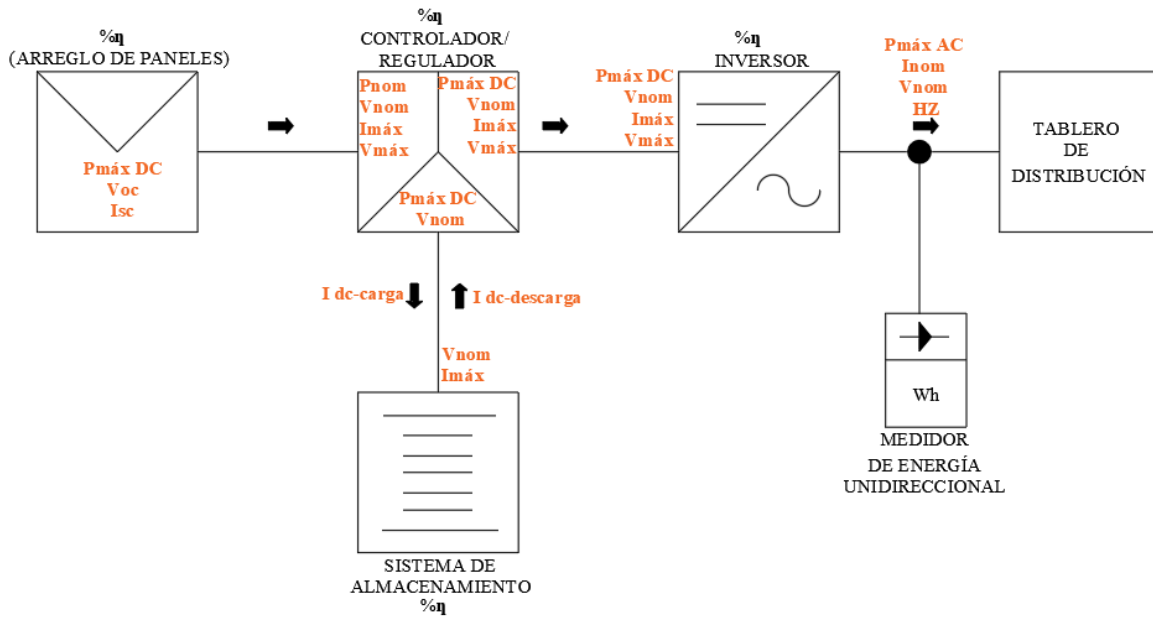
%η
(ARREGLO DE PANELES)

Pmáx DC
Voc
Isc

%η
CONTROLADOR/
REGULADOR

Pnom
Vnom
Imáx
Vmáx

Pmáx DC
Vnom
Imáx
Vmáx

Pmáx DC
Vnom

Pmáx DC
Vnom
Imáx
Vmáx

%η
INVERSOR

Pmáx AC
Inom
Vnom
HZ

TABLERO
DE
DISTRIBUCIÓN

I dc-carga

I dc-descarga

Vnom
Imáx

SISTEMA DE
ALMACENAMIENTO
%η

Wh

MEDIDOR
DE ENERGÍA
UNIDIRECCIONAL